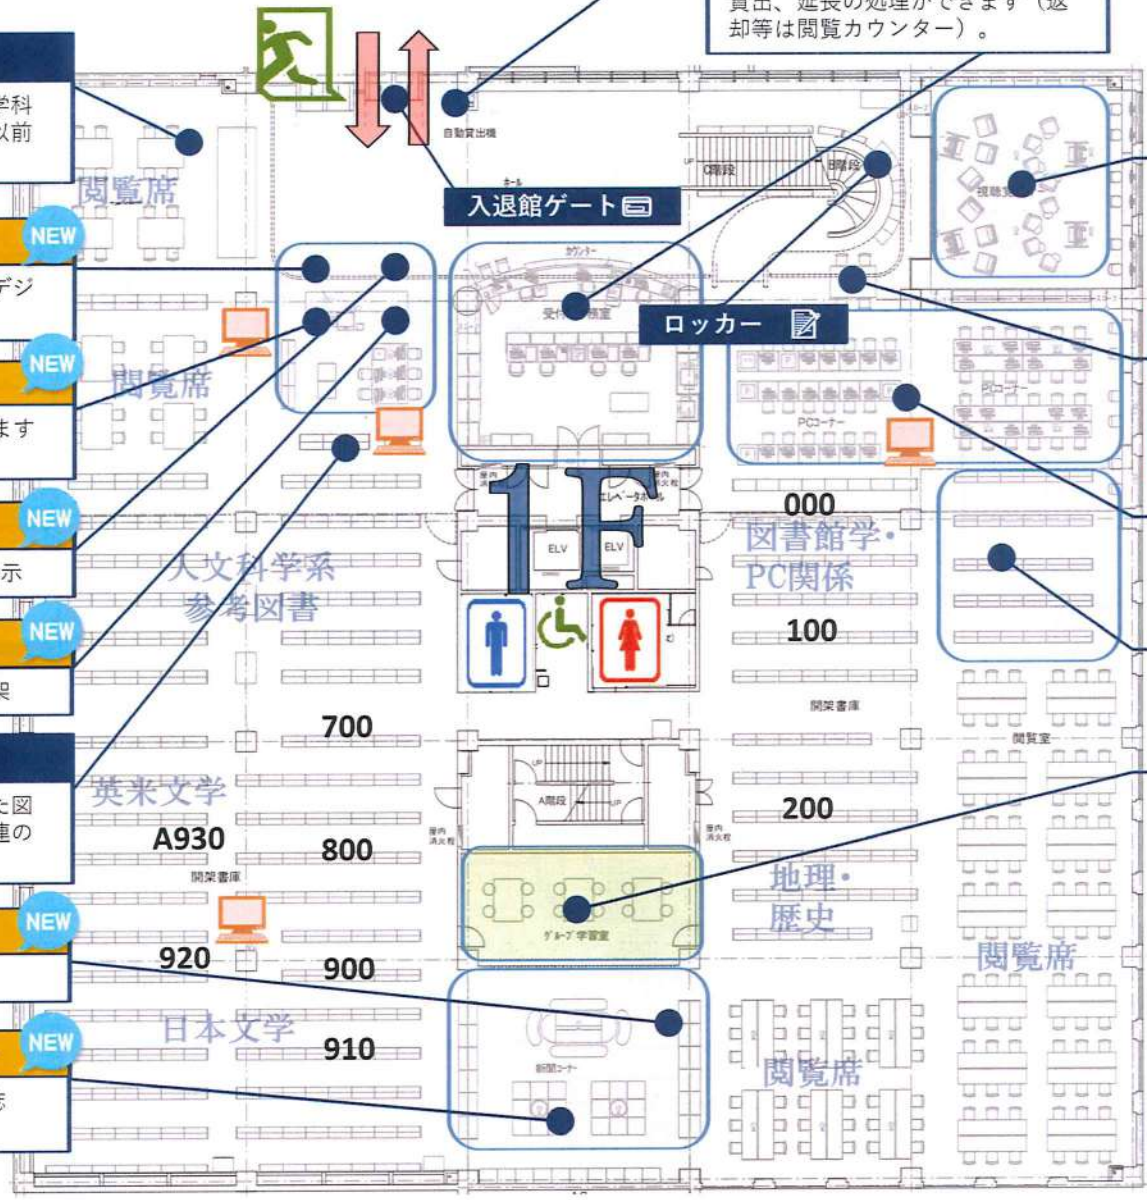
貸出、延長の処理ができます（返却等は閲覧カウンター）。

学科
以前

NEW
デジ

NEW
ます

NEW
示

NEW
架

た図
連の

NEW

NEW
志

自動貸出機
入退館ゲート
ホール
C階段
B階段
視聴覚
閲覧席
カウンター
受付
ロッカー
閲覧席
PCコーナー
PCコーナー
エレベーターホール
1F
ELV
ELV
000
図書館学・PC関係
人文科学系
参考図書
100
開架書庫
閲覧室
700
英米文学
A階段
200
A930
800
開架書庫
地理・歴史
グループ学習室
920
900
閲覧席
日本文学
910
新聞コーナー
閲覧席